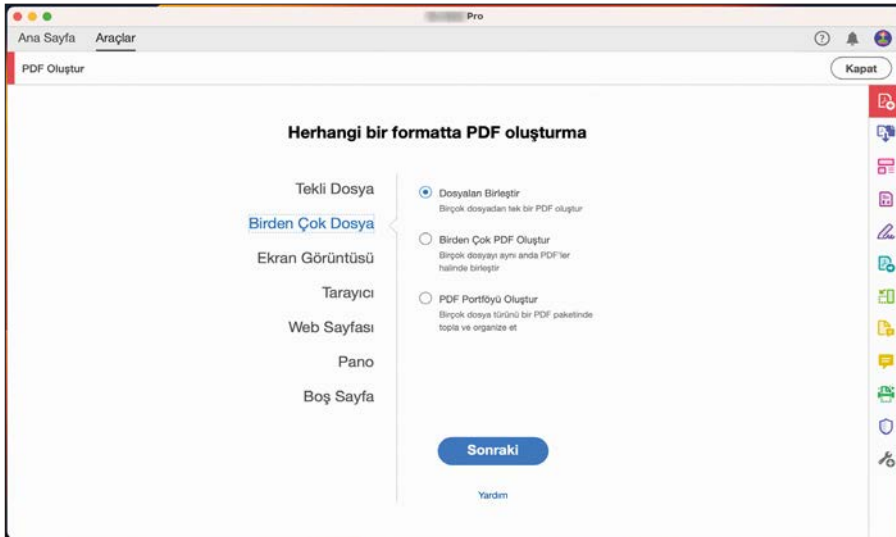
Pro

Ana Sayfa Araçlar

PDF Oluştur

Kapat

Herhangi bir formatta PDF oluşturma

Tekli Dosya

Birden Çok Dosya

Ekran Görüntüsü

Tarayıcı

Web Sayfası

Pano

Boş Sayfa

Dosyaları Birleştir
Birçok dosyadan tek bir PDF oluştur

Birden Çok PDF Oluştur
Birçok dosyayı aynı anda PDF'ler halinde birleştir

PDF Portföyü Oluştur
Birçok dosya türünü bir PDF paketinde topla ve organize et

Sonraki

Yardım